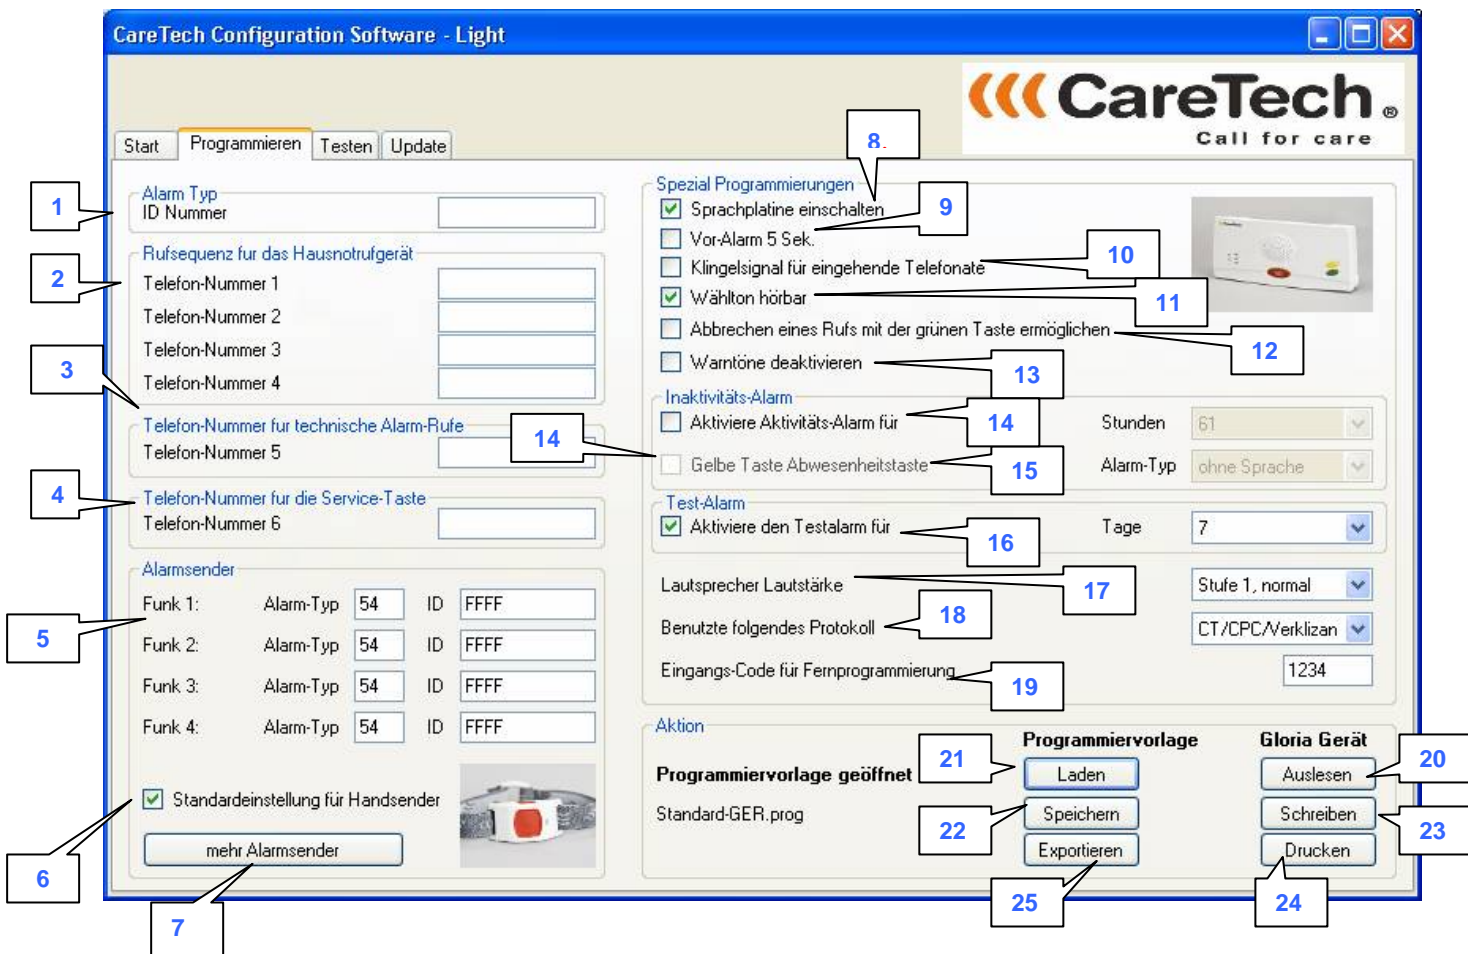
CareTech Configuration Software - Light

CareTech®
Call for care

Start | Programmieren | Testen | Update

Alarm Typ
ID Nummer

Rufsequenz fur das Hausnotrufgerät
Telefon-Nummer 1
Telefon-Nummer 2
Telefon-Nummer 3
Telefon-Nummer 4

Telefon-Nummer fur technische Alarm-Rufe
Telefon-Nummer 5

Telefon-Nummer fur die Service-Taste
Telefon-Nummer 6

Alarmsender
Funk 1: Alarm-Typ 54 ID FFFF
Funk 2: Alarm-Typ 54 ID FFFF
Funk 3: Alarm-Typ 54 ID FFFF
Funk 4: Alarm-Typ 54 ID FFFF

Standardeinstellung für Handsender
mehr Alarmsender

Spezial Programmierungen
Sprachplatine einschalten
Vor-Alarm 5 Sek.
Klingelsignal für eingehende Telefonate
Wähltön hörbar
Abbrechen eines Rufs mit der grünen Taste ermöglichen
Warntöne deaktivieren

Inaktivitäts-Alarm
Aktiviere Aktivitäts-Alarm für
Stunden 61
Gelbe Taste Abwesenheitstaste
Alarm-Typ ohne Sprache

Test-Alarm
Aktiviere den Testalarm für
Tage 7

Lautsprecher Lautstärke
Stufe 1, normal
Benutzte folgendes Protokoll
CT/CPC/Verklizan
Eingangs-Code für Fernprogrammierung
1234

Aktion
Programmiervorlage
Gloria Gerät
Programmiervorlage geöffnet
Standard-GER.prog
Laden
Speichern
Exportieren
Auslesen
Schreiben
Drucken

1
2
3
4
5
6
7
8.
9
10
11
12
13
14
14
15
16
17
18
19
20
21
22
23
24
25